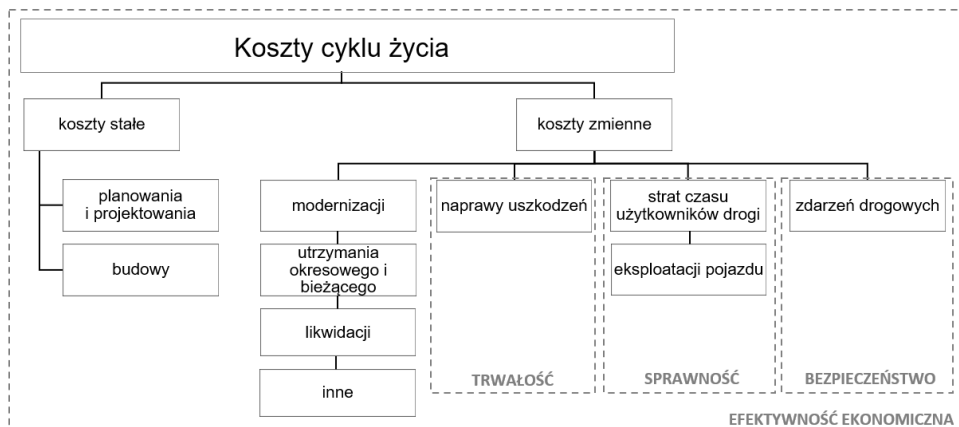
Koszty cyklu życia

koszty stałe

planowania i projektowania

budowy

koszty zmienne

modernizacji

utrzymania okresowego i bieżącego

likwidacji

inne

naprawy uszkodzeń

TRWAŁOŚĆ

strat czasu użytkowników drogi

eksploatacji pojazdu

SPRAWNOŚĆ

zdarzeń drogowych

BEZPIECZEŃSTWO

EFEKTYWNOŚĆ EKONOMICZNA